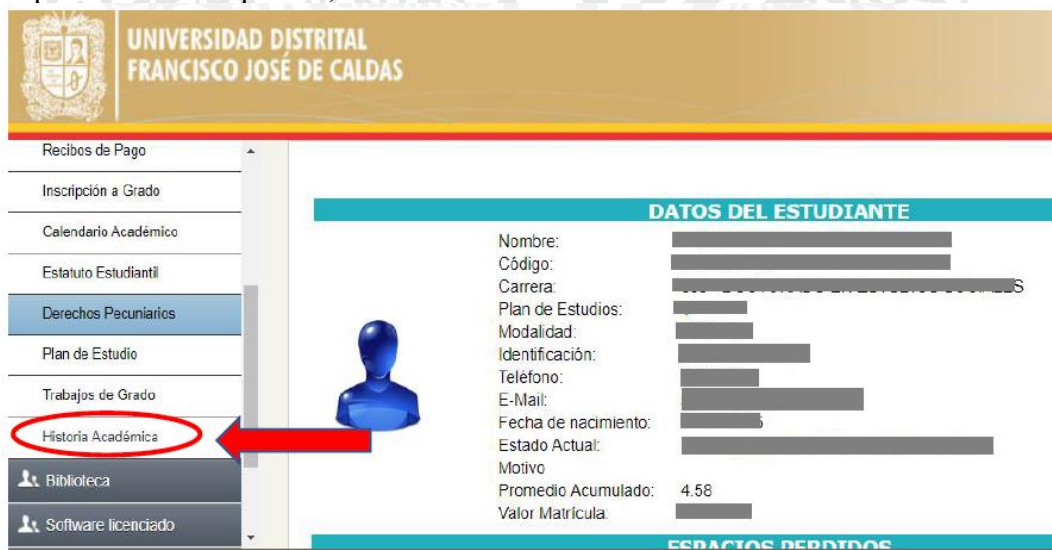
UNIVERSIDAD DISTRITAL
FRANCISCO JOSÉ DE CALDAS

Recibos de Pago
Inscripción a Grado
Calendario Académico
Estatuto Estudiantil
Derechos Pecuniarios
Plan de Estudio
Trabajos de Grado
Historia Académica
Biblioteca
Software licenciado

DATOS DEL ESTUDIANTE

Nombre: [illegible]
Código: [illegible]
Carrera: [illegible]
Plan de Estudios: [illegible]
Modalidad: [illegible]
Identificación: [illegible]
Teléfono: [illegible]
E-Mail: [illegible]
Fecha de nacimiento: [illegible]
Estado Actual: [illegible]
Motivo
Promedio Acumulado: 4.58
Valor Matrícula: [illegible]

ESPACIOS PERDIDOS